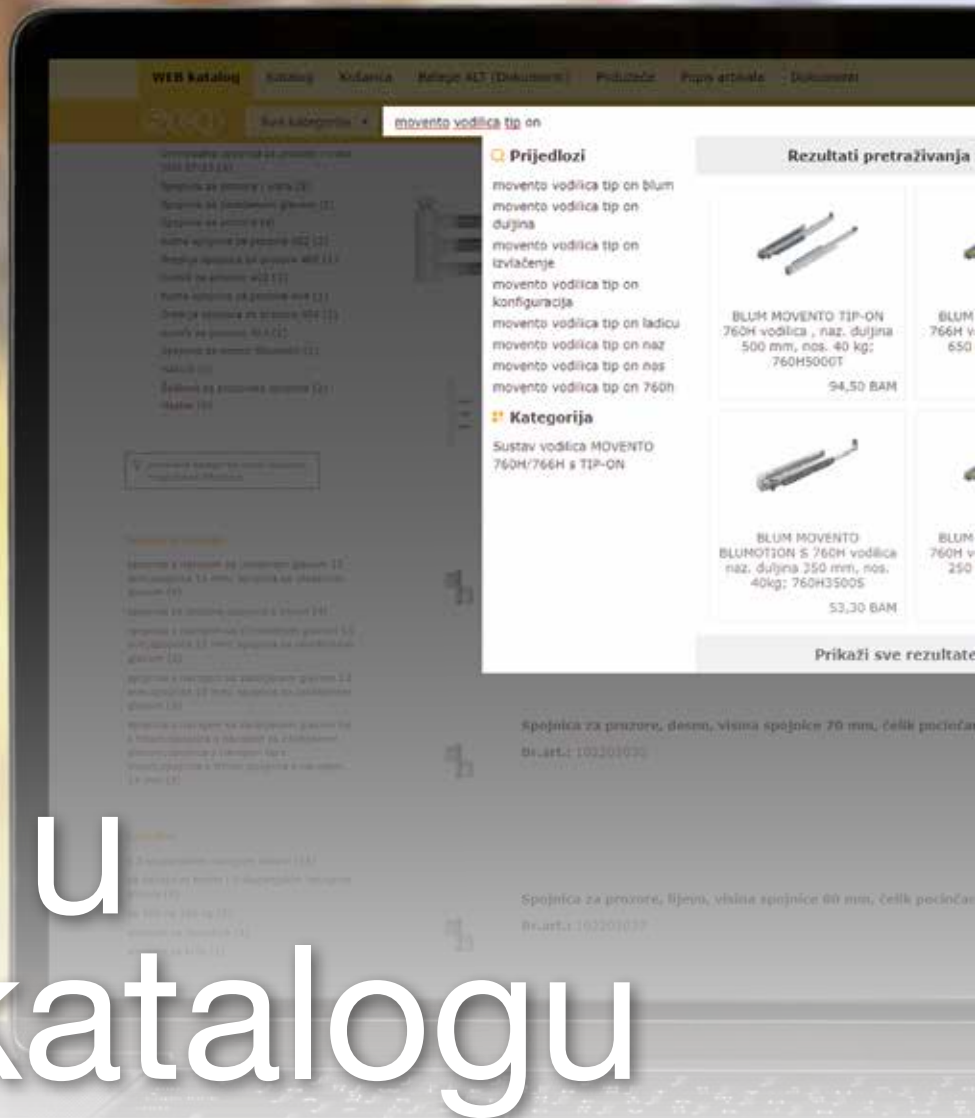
WEB katalog Katalog Košarica Bilježe ALT (Dokumenti) Poduzeće Popis artikala Dokumenti

Sve kategorije

movento vodilica tip on

Prijedlozi

movento vodilica tip on blum

movento vodilica tip on duljina

movento vodilica tip on izvlačenje

movento vodilica tip on konfiguracija

movento vodilica tip on ladicu

movento vodilica tip on naz

movento vodilica tip on nos

movento vodilica tip on 760h

Kategorija

Sustav vodilica MOVENTO 760H/766H s TIP-ON

Rezultati pretraživanja

BLUM MOVENTO TIP-ON 760H vodilica , naz. duljina 500 mm, nos. 40 kg; 760H5000T

94,50 BAM

BLUM 766H v 650

BLUM MOVENTO BLUMOTION S 760H vodilica naz. duljina 250 mm, nos. 40kg; 760H2500S

53,30 BAM

BLUM 760H v 250

Prikaži sve rezultate

Spojnica za prozore, desno, visina spojnice 70 mm, čelik pocinča

Br.art.: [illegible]

Spojnica za prozore, lijevo, visina spojnice 80 mm, čelik pocinča

Br.art.: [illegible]

u

katalogu